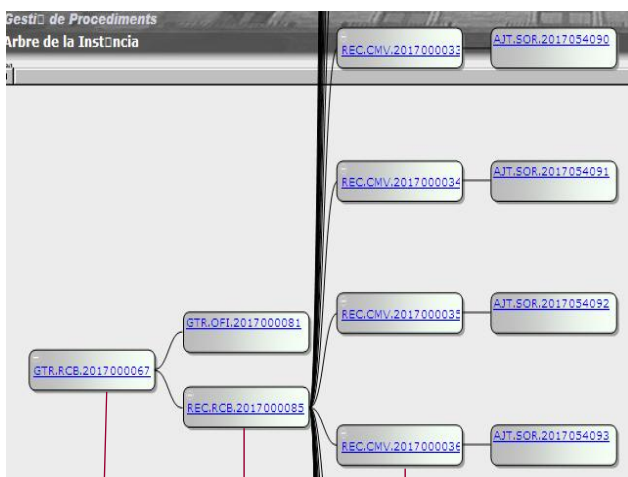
Gesti□ de Procediments
Arbre de la Inst□ncia

REC.CMV.2017000033
AJT.SOR.2017054090
REC.CMV.2017000034
AJT.SOR.2017054091
REC.CMV.2017000035
AJT.SOR.2017054092
GTR.OFI.2017000081
GTR.RCB.2017000067
REC.RCB.2017000085
REC.CMV.2017000036
AJT.SOR.2017054093